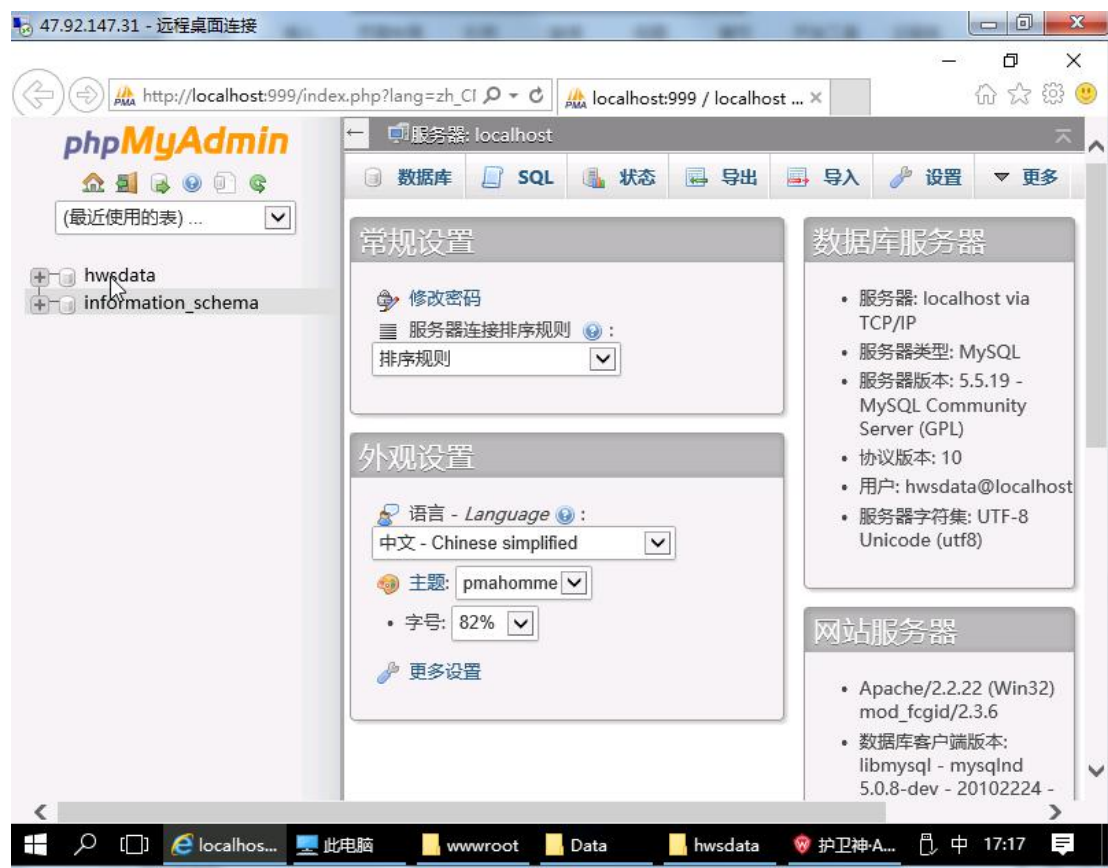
47.92.147.31 - 远程桌面连接

http://localhost:999/index.php?lang=zh_CI

localhost:999 / localhost ...

phpMyAdmin

(最近使用的表) ...

hwsdata
information_schema

服务器: localhost

数据库 SQL 状态 导出 导入 设置 更多

常规设置

修改密码
服务器连接排序规则:
排序规则

外观设置

语言 - *Language*:
中文 - Chinese simplified
主题: pmahomme
• 字号: 82%
更多设置

数据库服务器

• 服务器: localhost via TCP/IP
• 服务器类型: MySQL
• 服务器版本: 5.5.19 - MySQL Community Server (GPL)
• 协议版本: 10
• 用户: hwsdata@localhost
• 服务器字符集: UTF-8 Unicode (utf8)

网站服务器

• Apache/2.2.22 (Win32) mod_fcgid/2.3.6
• 数据库客户端版本: libmysql - mysqlnd 5.0.8-dev - 20102224 -

localhos... 此电脑 wwwroot Data hwsdata 护卫神·A... 中 17:17